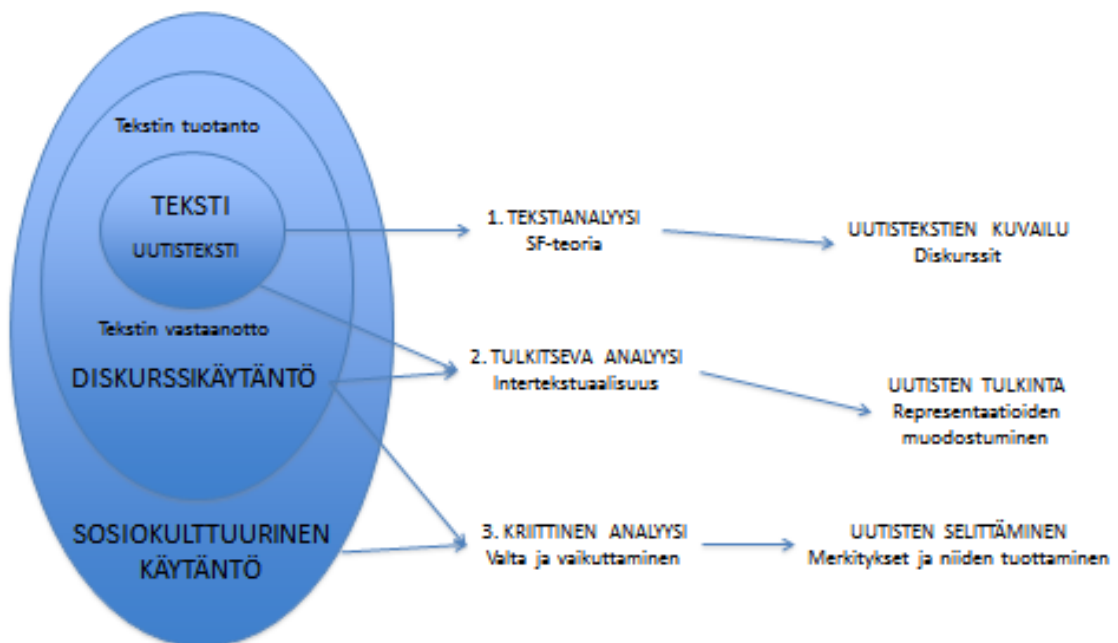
Tekstin tuotanto

TEKSTI
UUTISTEKSTI

Tekstin vastaanotto

DISKURSSIKÄYTÄNTÖ

SOSIOKULTTUURINEN KÄYTÄNTÖ

1. TEKSTIANALYYSI
SF-teoria

UUTISTEKSTIEN KUVAILU
Diskurssit

2. TULKITSEVA ANALYYSI
Intertekstuaalisuus

UUTISTEN TULKINTA
Representaatioiden muodostuminen

3. KRIITTINEN ANALYYSI
Valta ja vaikuttaminen

UUTISTEN SELITTÄMINEN
Merkitykset ja niiden tuottaminen